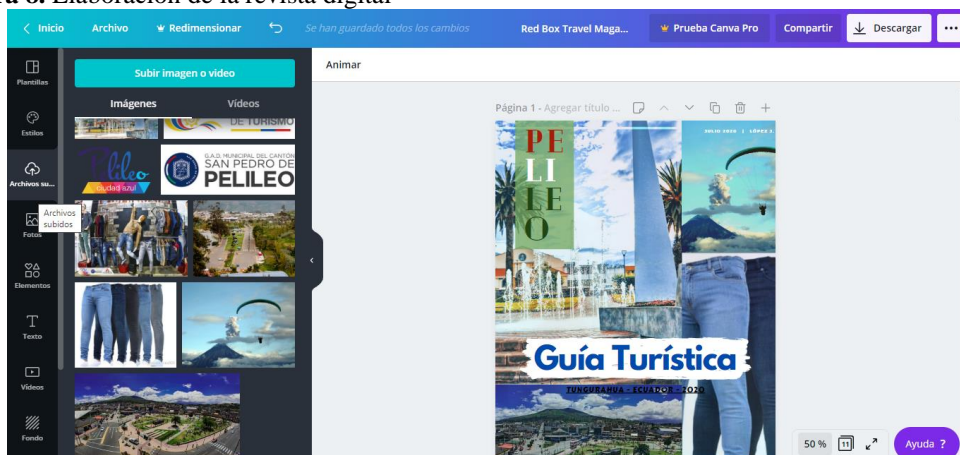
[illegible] 8. Elaboración de la revista digital

Inicio Archivo Redimensionar Se han guardado todos los cambios Red Box Travel Maga... Prueba Canva Pro Compartir Descargar

Plantillas
Estilos
Archivos su...
Fotos
Elementos
Texto
Videos
Fondo

Subir imagen o video

Imágenes Videos

DE TURISMO

Pelileo ciudad azul

G.A.D. MUNICIPAL DEL CANTÓN SAN PEDRO DE PELILEO

Archivos subidos

Animar

Página 1 - Agregar título ...

PE LI LE O

JULIO 2020 | LÓPEZ I.

Guía Turística

TUNGURAHUA - ECUADOR - 2020

50 % 11 Ayuda ?